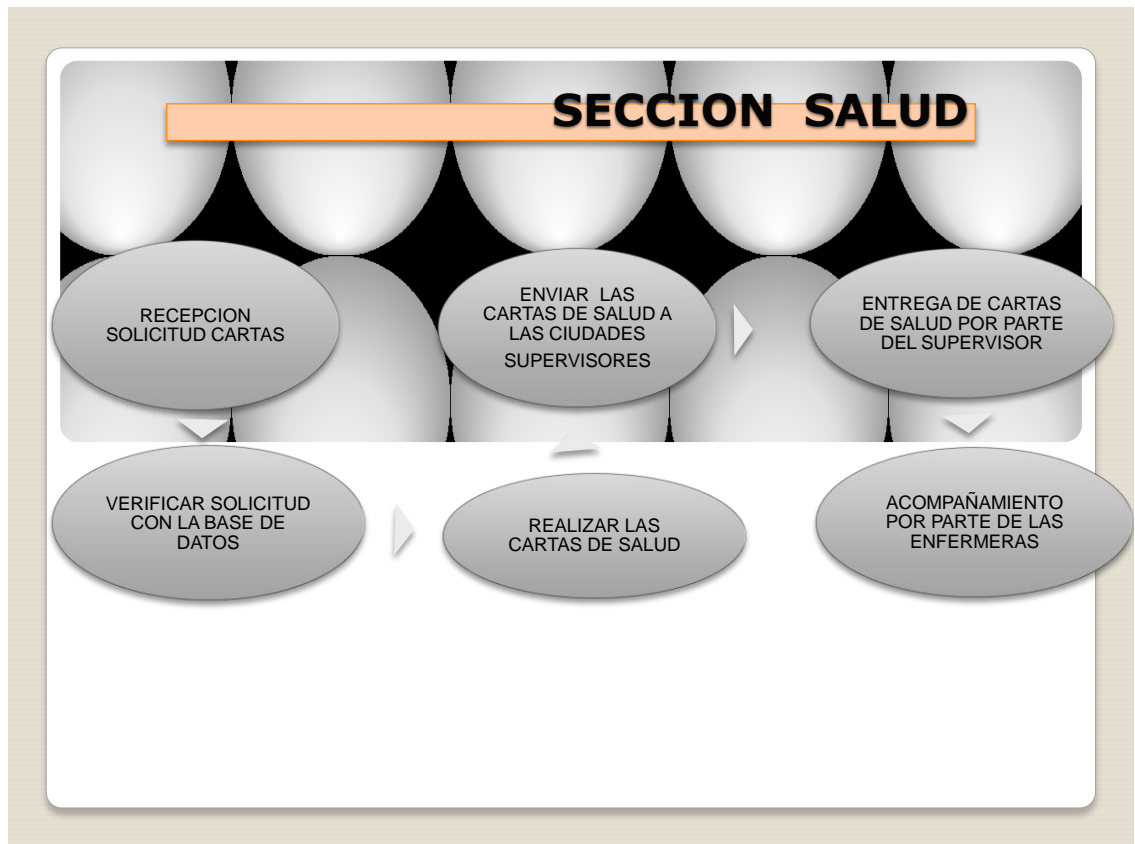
SECCION SALUD

RECEPCION SOLICITUD CARTAS

VERIFICAR SOLICITUD CON LA BASE DE DATOS

REALIZAR LAS CARTAS DE SALUD

ENVIAR LAS CARTAS DE SALUD A LAS CIUDADES SUPERVISORES

ENTREGA DE CARTAS DE SALUD POR PARTE DEL SUPERVISOR

ACOMPAÑAMIENTO POR PARTE DE LAS ENFERMERAS